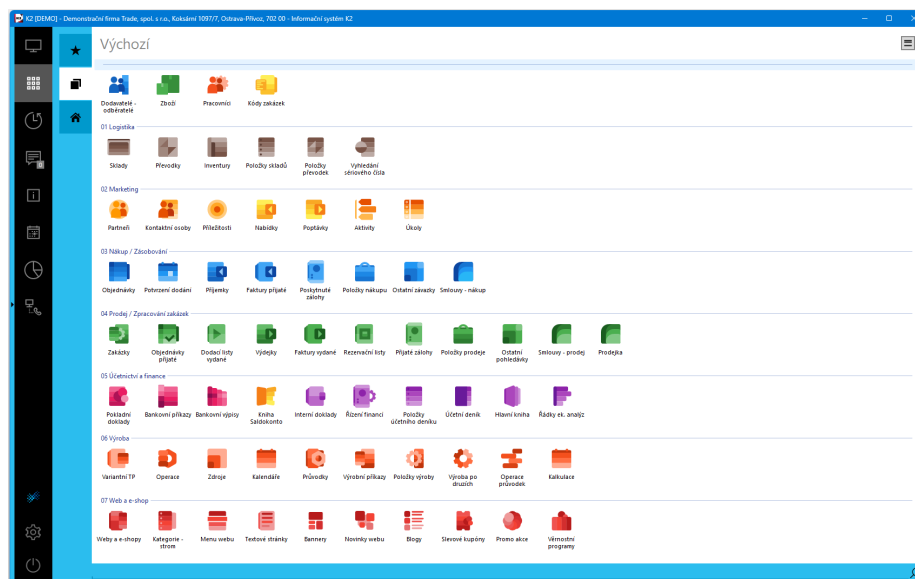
K2 [DEMO] - Demonstrační firma Trade, spol. s r.o., Koksární 1097/7, Ostrava-Přívoz, 702 00 - Informační systém K2

Výchozí

Dodavatelé - odběratelé
Zboží
Pracovníci
Kódy zakázek

01 Logistika
Sklady
Převodky
Inventury
Položky skladů
Položky převodek
Vyhledání sériového čísla

02 Marketing
Partneři
Kontaktní osoby
Příležitosti
Nabídky
Poptávky
Aktivity
Úkoly

03 Nákup / Zásobování
Objednávky
Potvrzení dodání
Příjemky
Faktury přijaté
Poskytnuté zálohy
Položky nákupu
Ostatní závazky
Smlouvy - nákup

04 Prodej / Zpracování zakázek
Zakázky
Objednávky přijaté
Dodací listy vydané
Výdejky
Faktury vydané
Rezervační listy
Přijaté zálohy
Položky prodeje
Ostatní pohledávky
Smlouvy - prodej
Prodejka

05 Účetnictví a finance
Pokladní doklady
Bankovní příkazy
Bankovní výpisy
Kniha Saldokonto
Interní doklady
Řízení financí
Položky účetního deníku
Účetní deník
Hlavní kniha
Řádky ek. analýz

06 Výroba
Variantní TP
Operace
Zdroje
Kalendáře
Průvodky
Výrobní příkazy
Položky výroby
Výroba po druzích
Operace průvodek
Kalkulace

07 Web a e-shop
Weby a e-shopy
Kategorie - strom
Menu webu
Textové stránky
Bannery
Novinky webu
Blogy
Slevové kupóny
Promo akce
Věrnostní programy